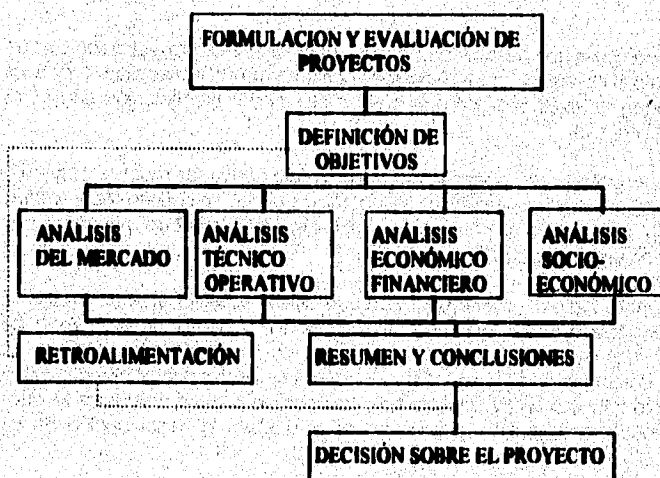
FORMULACION Y EVALUACIÓN DE PROYECTOS

DEFINICIÓN DE OBJETIVOS

ANÁLISIS DEL MERCADO

ANÁLISIS TÉCNICO OPERATIVO

ANÁLISIS ECONÓMICO FINANCIERO

ANÁLISIS SOCIO-ECONÓMICO

RETROALIMENTACIÓN

RESUMEN Y CONCLUSIONES

DECISIÓN SOBRE EL PROYECTO